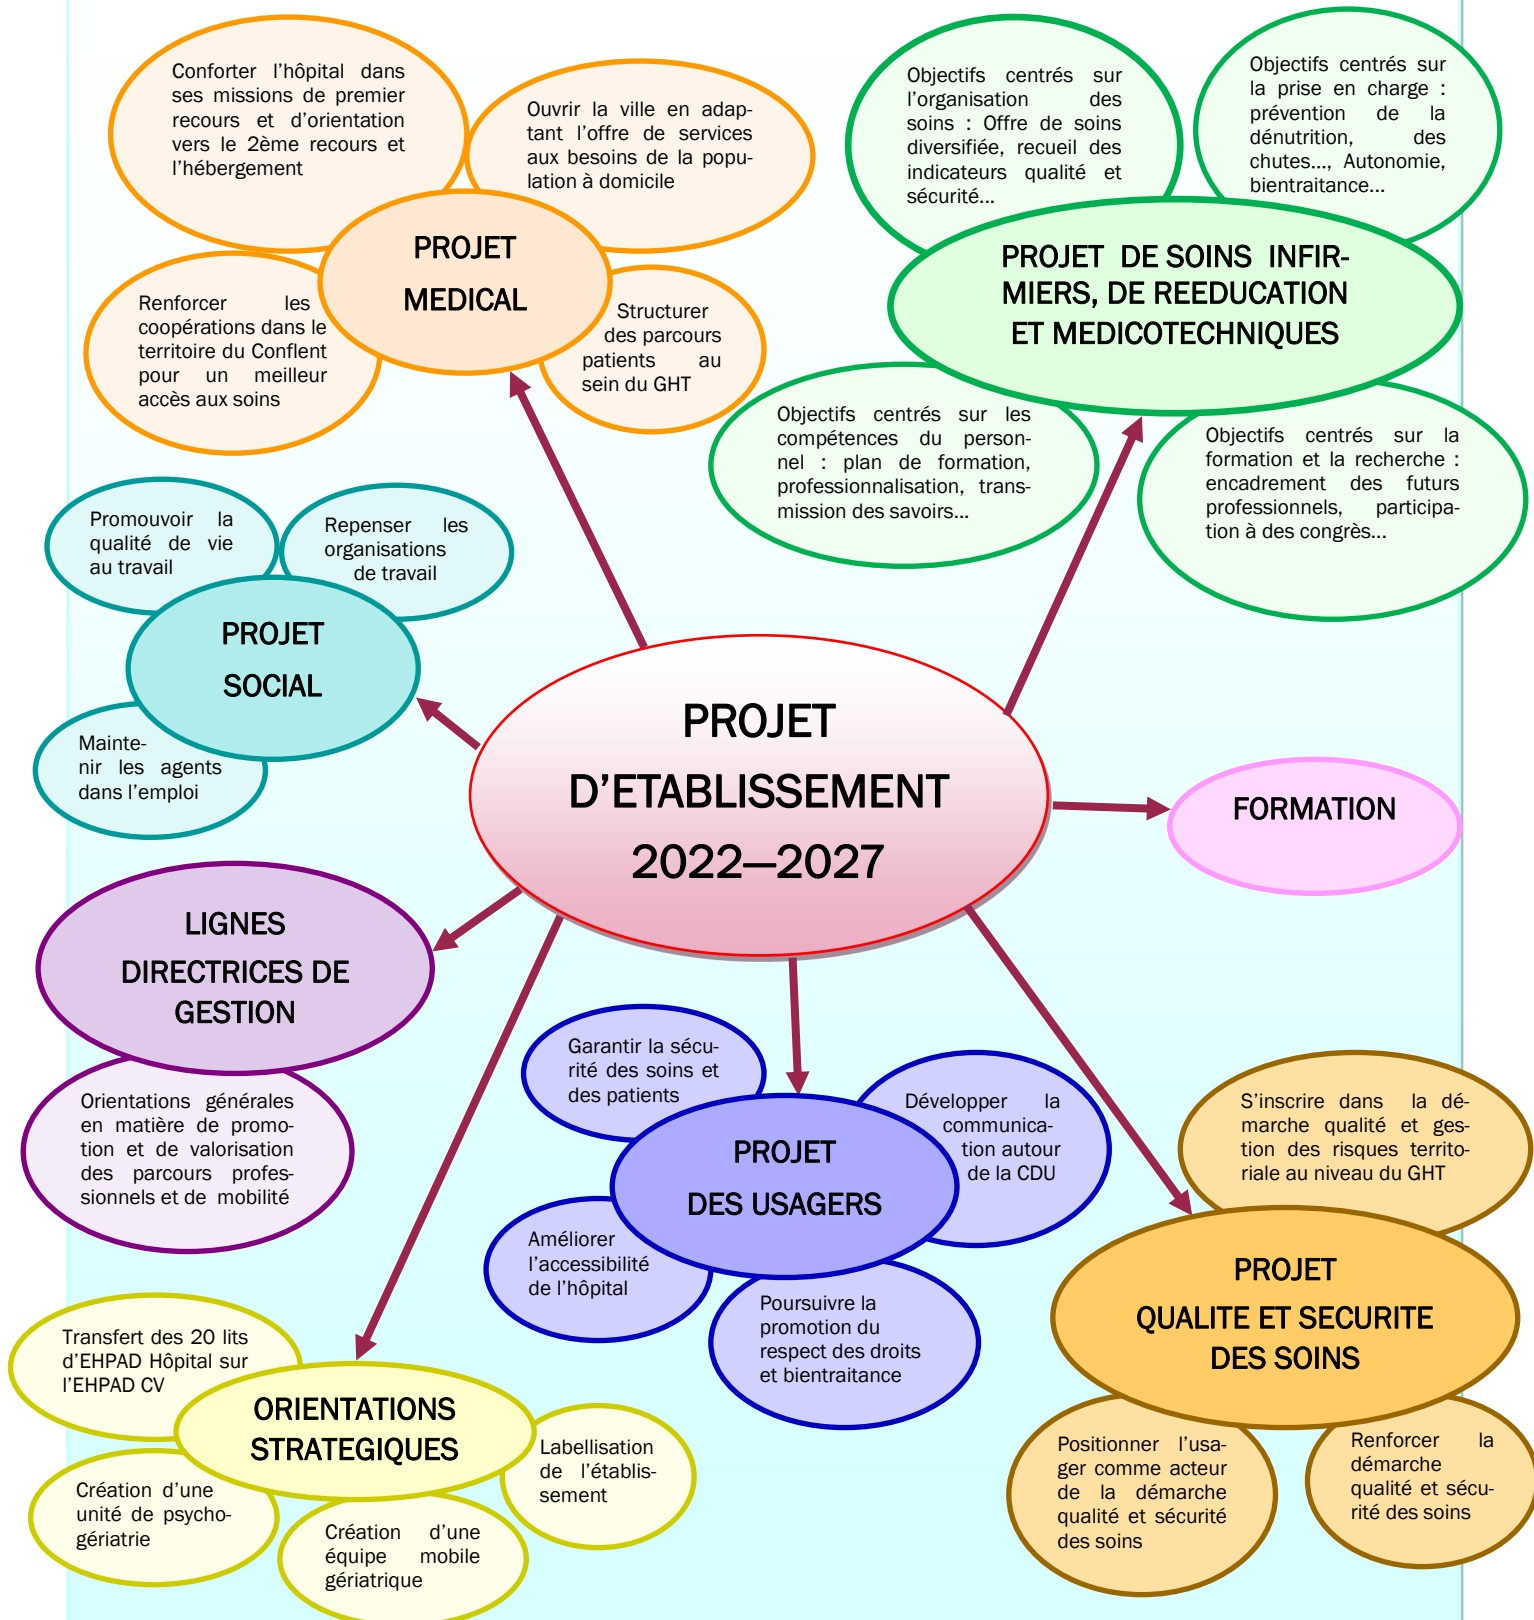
PROJET D'ETABLISSEMENT 2022—2027

PROJET MEDICAL

Conforter l'hôpital dans ses missions de premier recours et d'orientation vers le 2ème recours et l'hébergement

Ouvrir la ville en adaptant l'offre de services aux besoins de la population à domicile

Renforcer les coopérations dans le territoire du Conflent pour un meilleur accès aux soins

Structurer des parcours patients au sein du GHT

PROJET DE SOINS INFIRMIERS, DE REEDUCATION ET MEDICOTECHNIQUES

Objectifs centrés sur l'organisation des soins : Offre de soins diversifiée, recueil des indicateurs qualité et sécurité...

Objectifs centrés sur la prise en charge : prévention de la dénutrition, des chutes..., Autonomie, bientraitance...

Objectifs centrés sur les compétences du personnel : plan de formation, professionnalisation, transmission des savoirs...

Objectifs centrés sur la formation et la recherche : encadrement des futurs professionnels, participation à des congrès...

PROJET SOCIAL

Promouvoir la qualité de vie au travail

Repenser les organisations de travail

Maintenir les agents dans l'emploi

FORMATION

LIGNES DIRECTRICES DE GESTION

Orientations générales en matière de promotion et de valorisation des parcours professionnels et de mobilité

PROJET DES USAGERS

Garantir la sécurité des soins et des patients

Développer la communication autour de la CDU

Améliorer l'accessibilité de l'hôpital

Poursuivre la promotion du respect des droits et bientraitance

PROJET QUALITE ET SECURITE DES SOINS

S'inscrire dans la démarche qualité et gestion des risques territoriale au niveau du GHT

Positionner l'usager comme acteur de la démarche qualité et sécurité des soins

Renforcer la démarche qualité et sécurité des soins

ORIENTATIONS STRATEGIQUES

Transfert des 20 lits d'EHPAD Hôpital sur l'EHPAD CV

Labellisation de l'établissement

Création d'une unité de psychogériatrie

Création d'une équipe mobile gériatrique